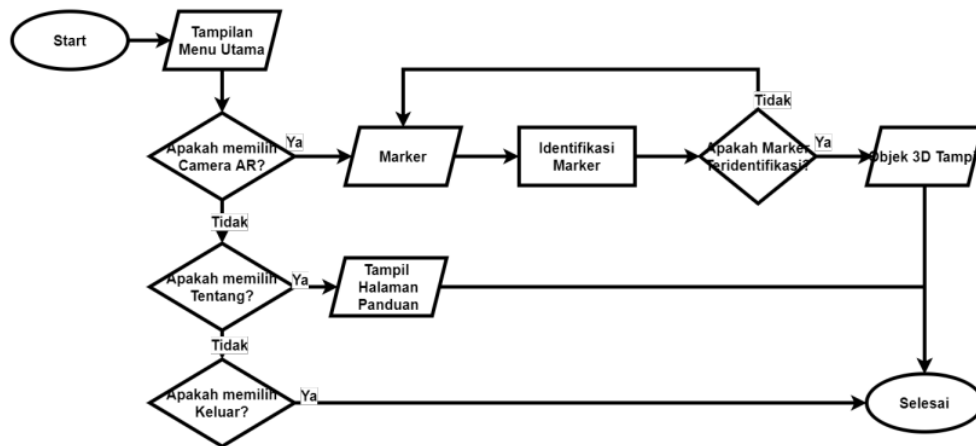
Start

Tampilan Menu Utama

Apakah memilih Camera AR?

Ya

Marker

Identifikasi Marker

Apakah Marker Teridentifikasi?

Tidak

Ya

Objek 3D Tamp

Tidak

Apakah memilih Tentang?

Ya

Tampil Halaman Panduan

Tidak

Apakah memilih Keluar?

Ya

Selesai